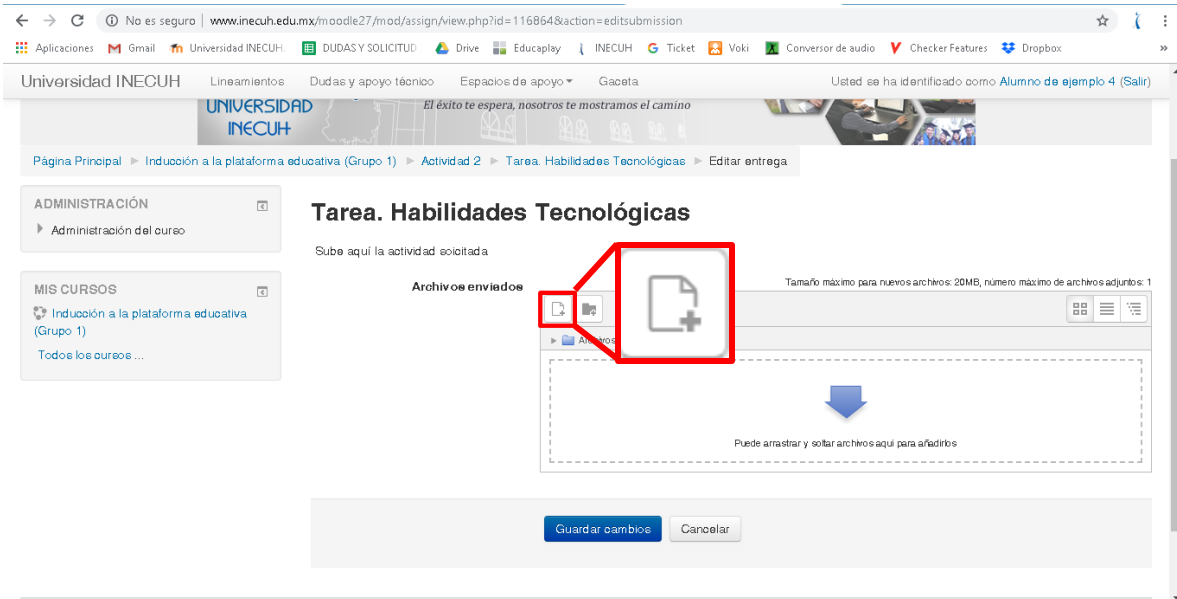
No es seguro | www.inecuh.edu.mx/moodle27/mod/assign/view.php?id=116864&action=editsubmission

Aplicaciones Gmail Universidad INECUH DUDAS Y SOLICITUD Drive Educaplay INECUH Ticket Voki Conversor de audio Checker Features Dropbox

Universidad INECUH Lineamientos Dudas y apoyo técnico Espacios de apoyo Gaceta Usted se ha identificado como Alumno de ejemplo 4 (Salir)

UNIVERSIDAD INECUH El éxito te espera, nosotros te mostramos el camino

Página Principal ▸ Inducción a la plataforma educativa (Grupo 1) ▸ Actividad 2 ▸ Tarea. Habilidades Tecnológicas ▸ Editar entrega

ADMINISTRACIÓN
Administración del curso

MIS CURSOS
Inducción a la plataforma educativa (Grupo 1)
Todos los cursos ...

Tarea. Habilidades Tecnológicas

Sube aquí la actividad solcitada

Archivos enviados

Tamaño máximo para nuevos archivos: 20MB, número máximo de archivos adjuntos: 1

Archivos

Puede arrastrar y soltar archivos aquí para añadirlos

Guardar cambios Cancelar